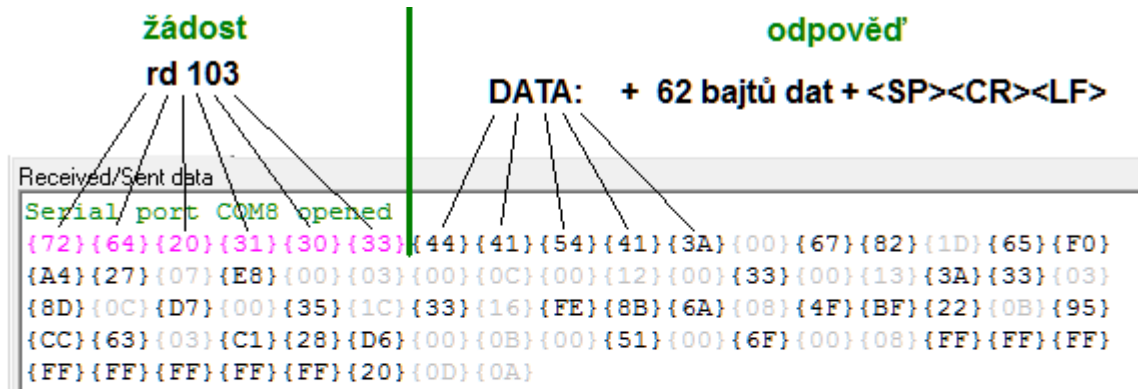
žádost

rd 103

odpověď

DATA: + 62 bajtů dat + <SP><CR><LF>

Received/Sent data

Serial port COM8 opened

{72}{64}{20}{31}{30}{33}{44}{41}{54}{41}{3A}{00}{67}{82}{1D}{65}{F0}
{A4}{27}{07}{E8}{00}{03}{00}{0C}{00}{12}{00}{33}{00}{13}{3A}{33}{03}
{8D}{0C}{D7}{00}{35}{1C}{33}{16}{FE}{8B}{6A}{08}{4F}{BF}{22}{0B}{95}
{CC}{63}{03}{C1}{28}{D6}{00}{0B}{00}{51}{00}{6F}{00}{08}{FF}{FF}{FF}
{FF}{FF}{FF}{FF}{FF}{20}{0D}{0A}